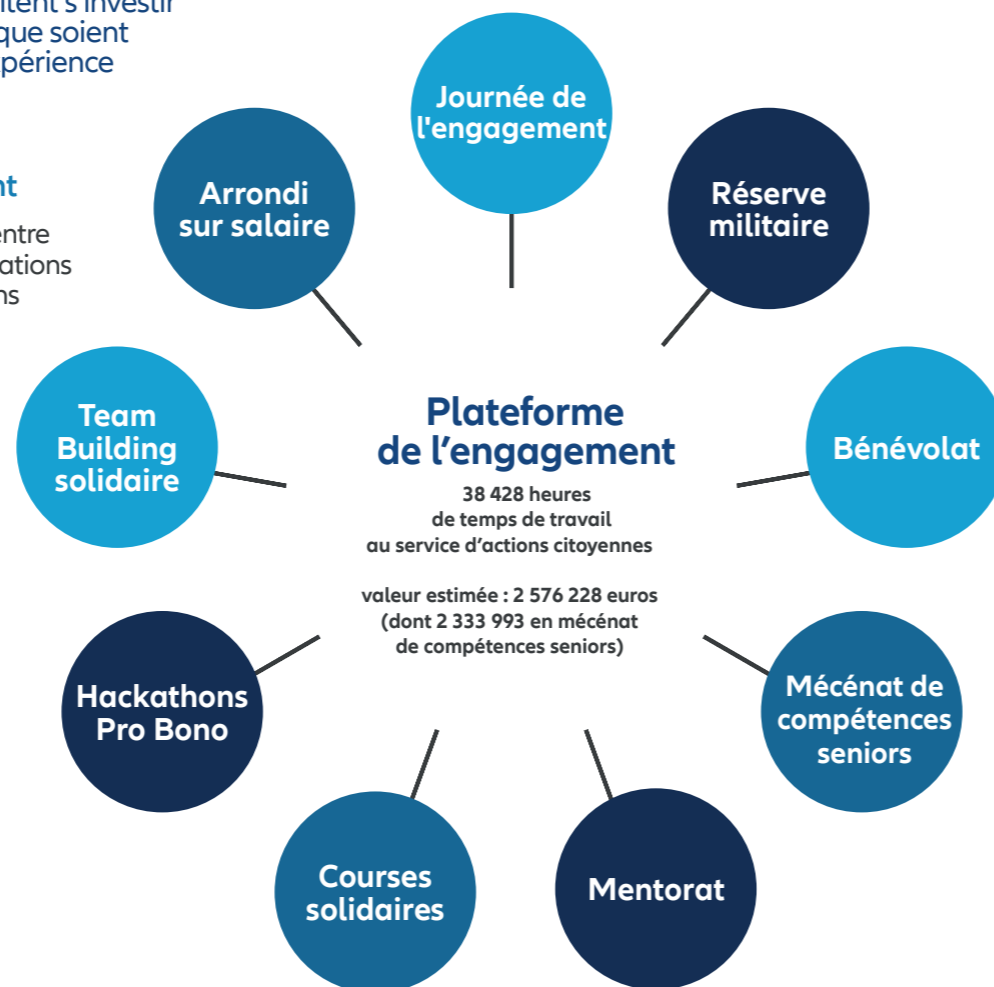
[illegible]itent s'investir
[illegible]que soient
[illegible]périence

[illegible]nt

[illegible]entre
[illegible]ations
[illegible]ns

Journée de l'engagement

Arrondi sur salaire

Réserve militaire

Plateforme de l'engagement

38 428 heures de temps de travail au service d'actions citoyennes

valeur estimée : 2 576 228 euros (dont 2 333 993 en mécénat de compétences seniors)

Team Building solidaire

Bénévolat

Hackathons Pro Bono

Mécénat de compétences seniors

Courses solidaires

Mentorat